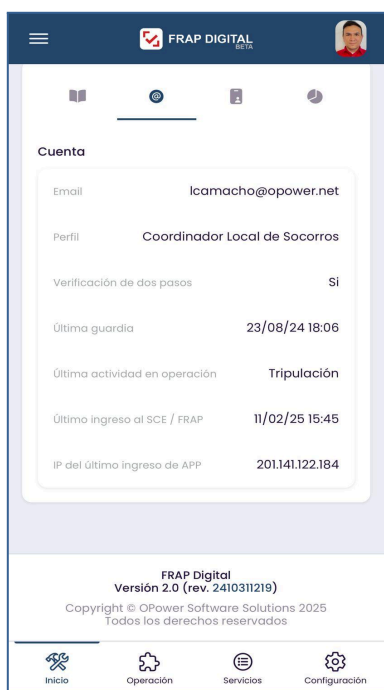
FRAP DIGITAL BETA

Cuenta

| | |
|---|---|
| Email | lcamacho@opower.net |
| Perfil | Coordinador Local de Socorros |
| Verificación de dos pasos | Si |
| Última guardia | 23/08/24 18:06 |
| Última actividad en operación | Tripulación |
| Último ingreso al SCE / FRAP | 11/02/25 15:45 |
| IP del último ingreso de APP | 201.141.122.184 |

FRAP Digital
Versión 2.0 (rev. 2410311219)
Copyright © OPower Software Solutions 2025
Todos los derechos reservados

Inicio Operación Servicios Configuración